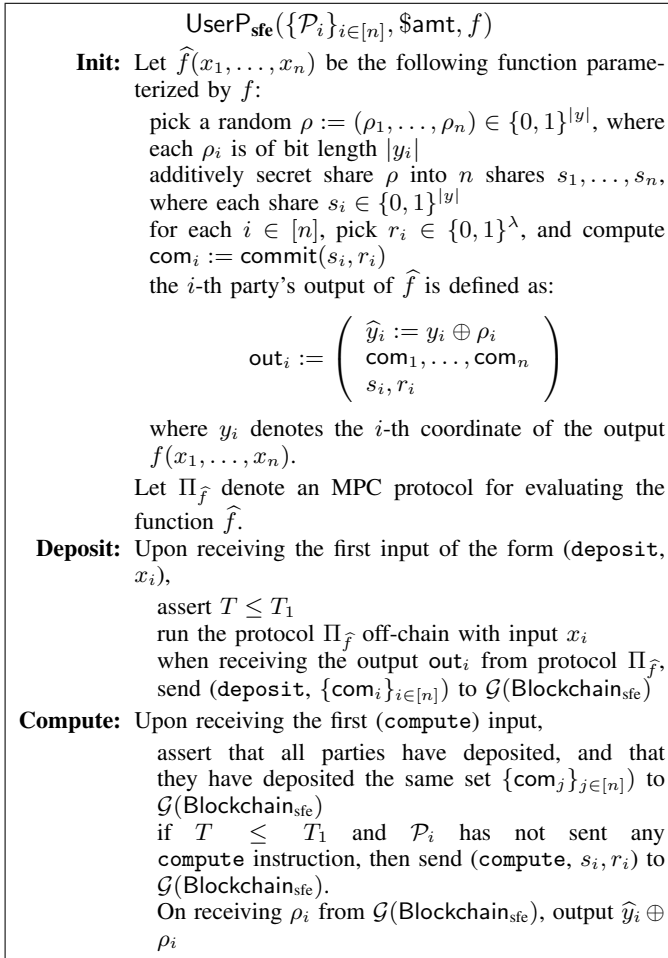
$\mathsf{UserP}_{\mathbf{sfe}}(\{\mathcal{P}_i\}_{i\in[n]}, \$\mathsf{amt}, f)$

**Init:** Let $\widehat{f}(x_1,\ldots,x_n)$ be the following function parameterized by $f$:

pick a random $\rho := (\rho_1,\ldots,\rho_n) \in \{0,1\}^{|y|}$, where each $\rho_i$ is of bit length $|y_i|$

additively secret share $\rho$ into $n$ shares $s_1,\ldots,s_n$, where each share $s_i \in \{0,1\}^{|y|}$

for each $i \in [n]$, pick $r_i \in \{0,1\}^{\lambda}$, and compute $\mathsf{com}_i := \mathsf{commit}(s_i, r_i)$

the $i$-th party's output of $\widehat{f}$ is defined as:

$\mathsf{out}_i := \begin{pmatrix} \widehat{y}_i := y_i \oplus \rho_i \\ \mathsf{com}_1,\ldots,\mathsf{com}_n \\ s_i, r_i \end{pmatrix}$

where $y_i$ denotes the $i$-th coordinate of the output $f(x_1,\ldots,x_n)$.

Let $\Pi_{\widehat{f}}$ denote an MPC protocol for evaluating the function $\widehat{f}$.

**Deposit:** Upon receiving the first input of the form (deposit, $x_i$),

assert $T \leq T_1$

run the protocol $\Pi_{\widehat{f}}$ off-chain with input $x_i$

when receiving the output $\mathsf{out}_i$ from protocol $\Pi_{\widehat{f}}$, send (deposit, $\{\mathsf{com}_i\}_{i\in[n]}$) to $\mathcal{G}(\mathsf{Blockchain}_{\mathsf{sfe}})$

**Compute:** Upon receiving the first (compute) input,

assert that all parties have deposited, and that they have deposited the same set $\{\mathsf{com}_j\}_{j\in[n]}$ to $\mathcal{G}(\mathsf{Blockchain}_{\mathsf{sfe}})$

if $T \leq T_1$ and $\mathcal{P}_i$ has not sent any compute instruction, then send (compute, $s_i, r_i$) to $\mathcal{G}(\mathsf{Blockchain}_{\mathsf{sfe}})$.

On receiving $\rho_i$ from $\mathcal{G}(\mathsf{Blockchain}_{\mathsf{sfe}})$, output $\widehat{y}_i \oplus \rho_i$